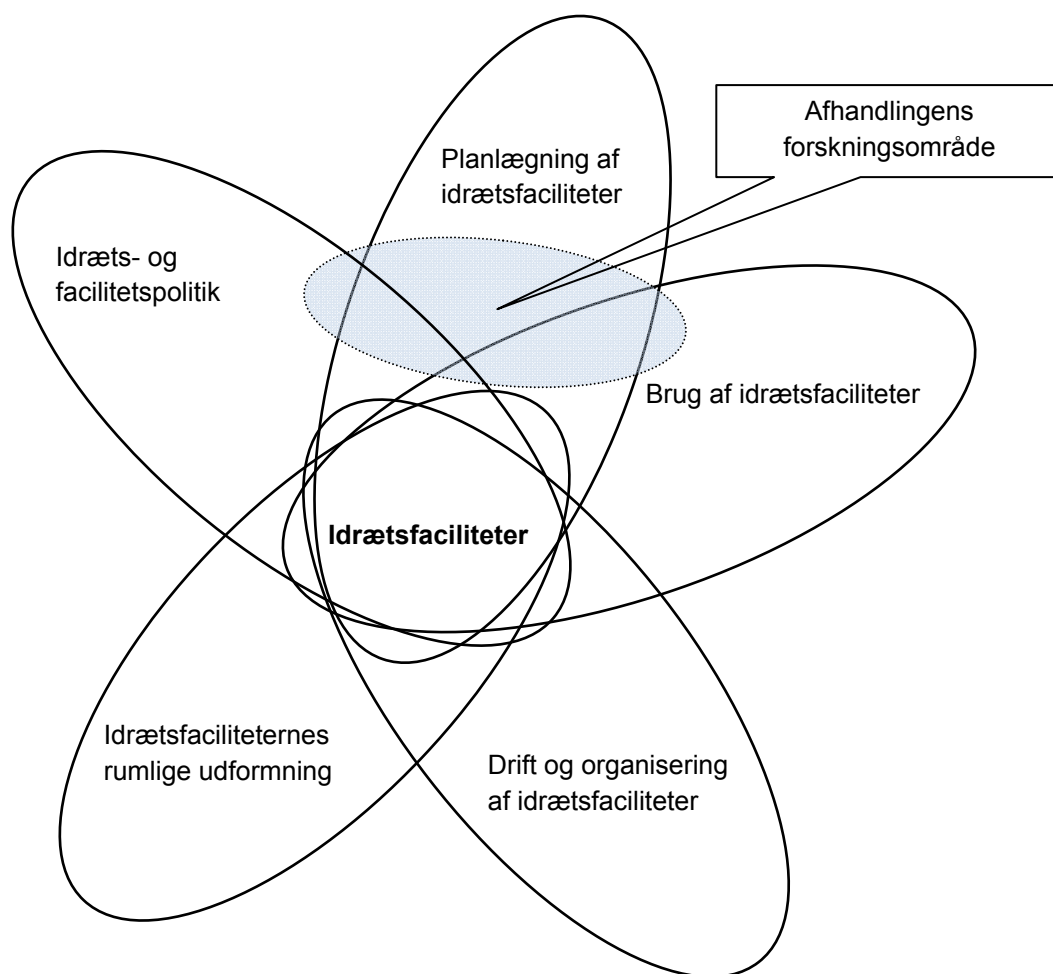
Afhandlingens forskningsområde

Planlægning af idrætsfaciliteter

Idræts- og facilitetspolitik

Brug af idrætsfaciliteter

**Idrætsfaciliteter**

Idrætsfaciliteternes rumlige udformning

Drift og organisering af idrætsfaciliteter